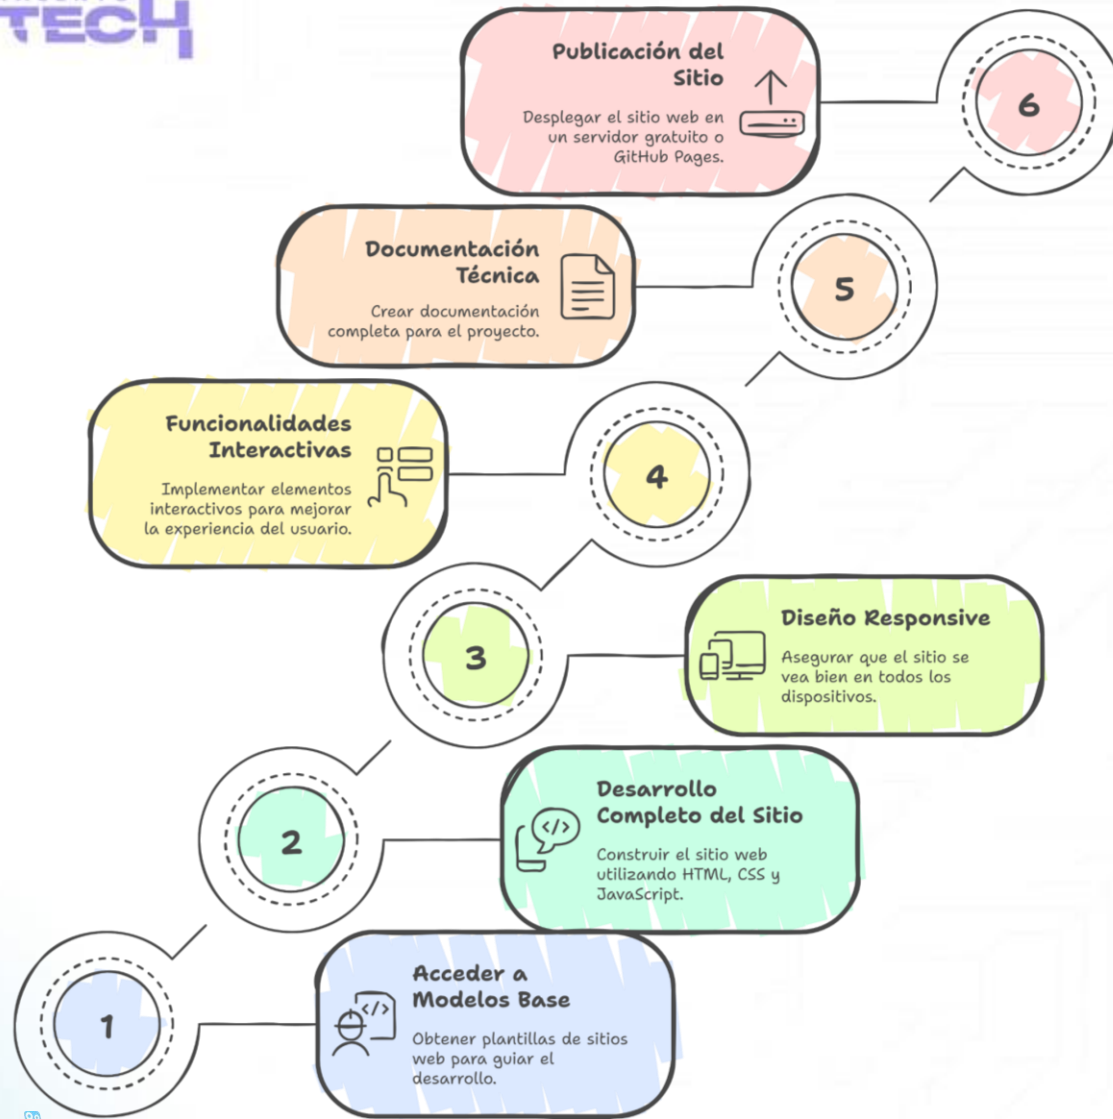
TECH

Publicación del Sitio

Desplegar el sitio web en un servidor gratuito o GitHub Pages.

6

Documentación Técnica

Crear documentación completa para el proyecto.

5

Funcionalidades Interactivas

Implementar elementos interactivos para mejorar la experiencia del usuario.

4

3

Diseño Responsive

Asegurar que el sitio se vea bien en todos los dispositivos.

2

Desarrollo Completo del Sitio

Construir el sitio web utilizando HTML, CSS y JavaScript.

1

Acceder a Modelos Base

Obtener plantillas de sitios web para guiar el desarrollo.